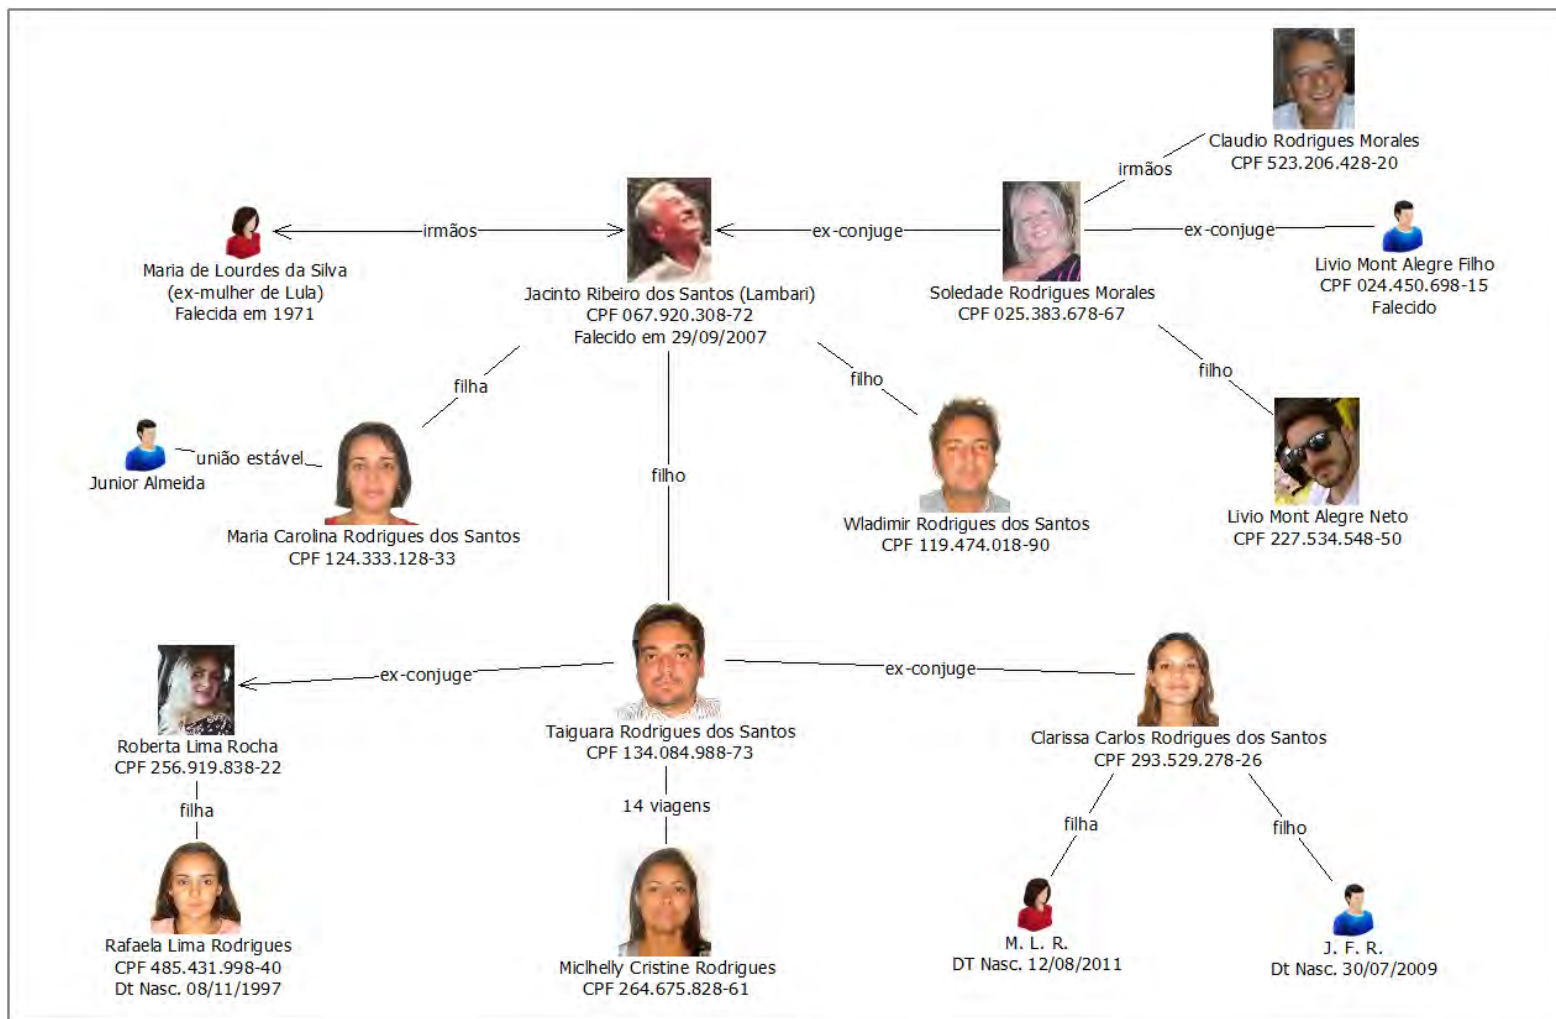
Claudio Rodrigues Morales
CPF 523.206.428-20

irmãos

Maria de Lourdes da Silva
(ex-mulher de Lula)
Falecida em 1971

irmãos

Jacinto Ribeiro dos Santos (Lambari)
CPF 067.920.308-72
Falecido em 29/09/2007

ex-conjuge

Soledade Rodrigues Morales
CPF 025.383.678-67

ex-conjuge

Livio Mont Alegre Filho
CPF 024.450.698-15
Falecido

filha

filho

filho

filho

Junior Almeida

união estável

Maria Carolina Rodrigues dos Santos
CPF 124.333.128-33

Wladimir Rodrigues dos Santos
CPF 119.474.018-90

Livio Mont Alegre Neto
CPF 227.534.548-50

ex-conjuge

ex-conjuge

Roberta Lima Rocha
CPF 256.919.838-22

Taiguara Rodrigues dos Santos
CPF 134.084.988-73

Clarissa Carlos Rodrigues dos Santos
CPF 293.529.278-26

filha

14 viagens

filha

filho

Rafaela Lima Rodrigues
CPF 485.431.998-40
Dt Nasc. 08/11/1997

Michelly Cristine Rodrigues
CPF 264.675.828-61

M. L. R.
DT Nasc. 12/08/2011

J. F. R.
Dt Nasc. 30/07/2009